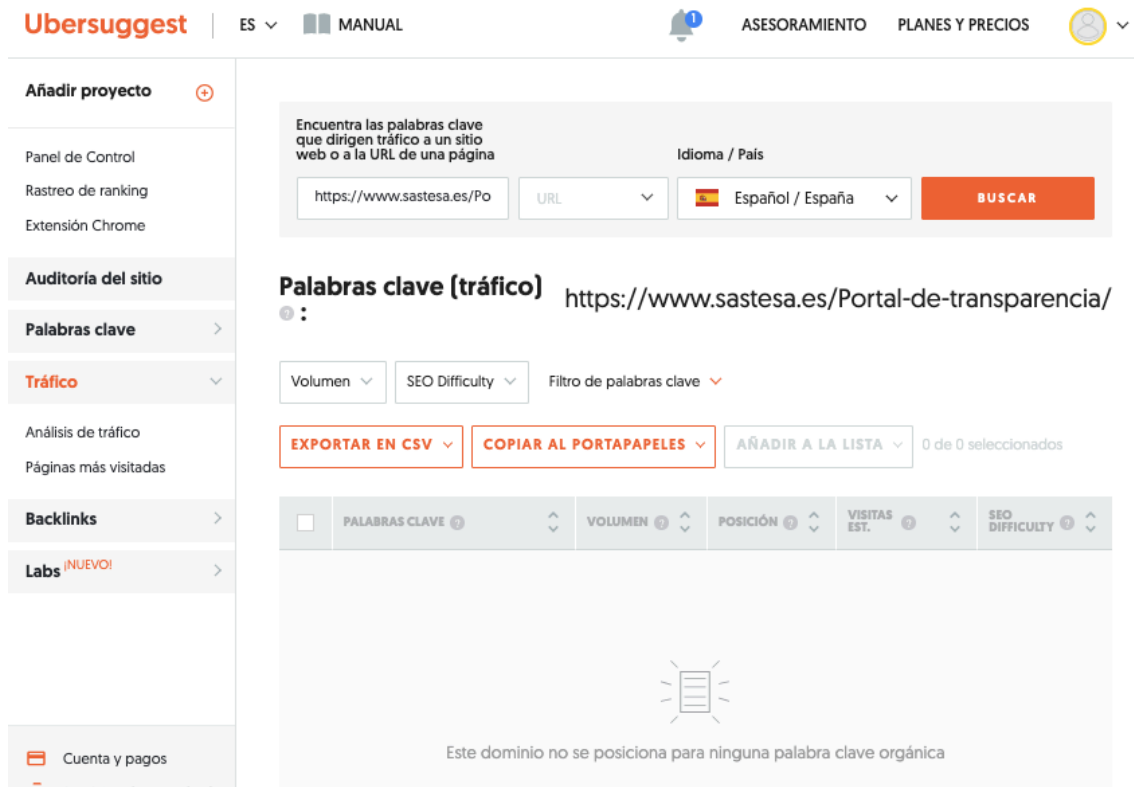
Ubersuggest | ES MANUAL 1 ASESORAMIENTO PLANES Y PRECIOS

Añadir proyecto

Panel de Control
Rastreo de ranking
Extensión Chrome

Auditoría del sitio

Palabras clave

Tráfico

Análisis de tráfico
Páginas más visitadas

Backlinks

Labs ¡NUEVO!

Cuenta y pagos

Encuentra las palabras clave que dirigen tráfico a un sitio web o a la URL de una página

Idioma / País

https://www.sastesa.es/Po

URL

Español / España

BUSCAR

Palabras clave (tráfico) : https://www.sastesa.es/Portal-de-transparencia/

Volumen

SEO Difficulty

Filtro de palabras clave

EXPORTAR EN CSV

COPIAR AL PORTAPAPELES

AÑADIR A LA LISTA

0 de 0 seleccionados

| PALABRAS CLAVE | VOLUMEN | POSICIÓN | VISITAS EST. | SEO DIFFICULTY |
|---|---|---|---|---|

Este dominio no se posiciona para ninguna palabra clave orgánica